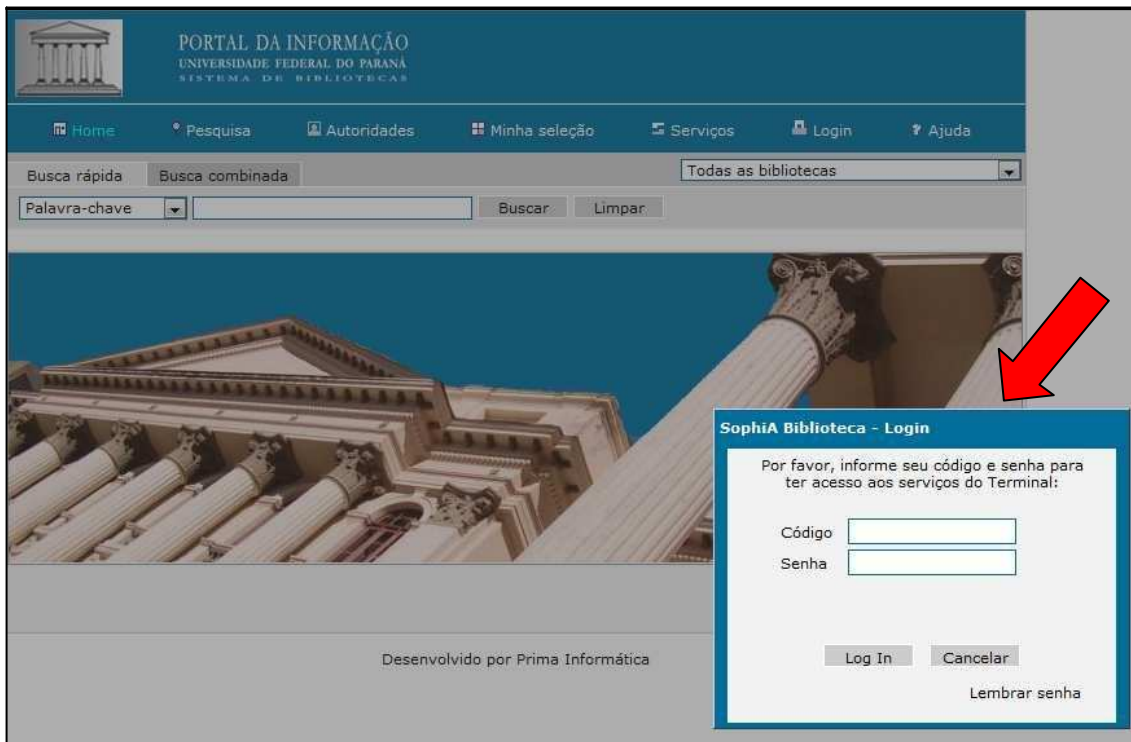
PORTAL DA INFORMAÇÃO
UNIVERSIDADE FEDERAL DO PARANÁ
SISTEMA DE BIBLIOTECAS

Home
Pesquisa
Autoridades
Minha seleção
Serviços
Login
Ajuda

Busca rápida
Busca combinada
Todas as bibliotecas
Palavra-chave
Buscar
Limpar

SophiA Biblioteca - Login
Por favor, informe seu código e senha para ter acesso aos serviços do Terminal:
Código
Senha
Log In
Cancelar
Lembrar senha

Desenvolvido por Prima Informática